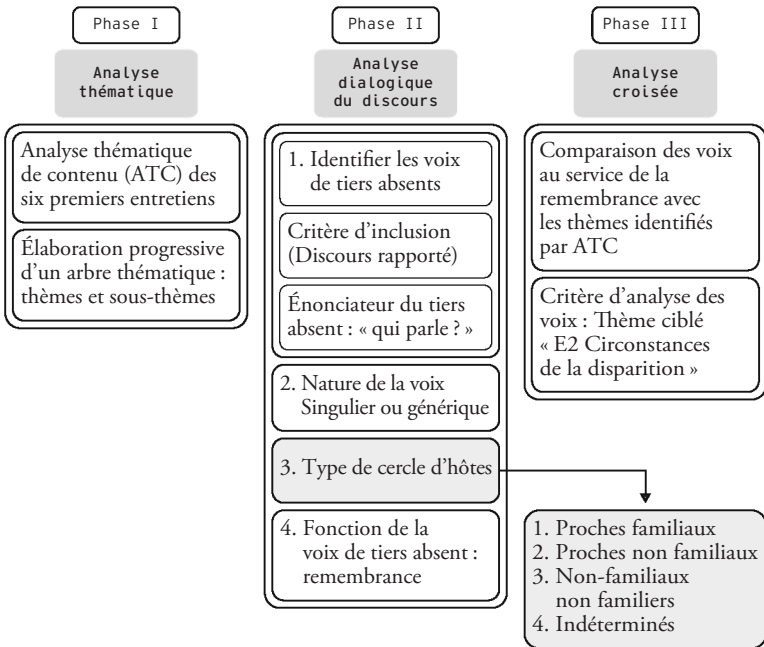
Phase I

Analyse thématique

Analyse thématique de contenu (ATC) des six premiers entretiens

Élaboration progressive d'un arbre thématique : thèmes et sous-thèmes

Phase II

Analyse dialogique du discours

1. Identifier les voix de tiers absents

Critère d'inclusion (Discours rapporté)

Énonciateur du tiers absent : « qui parle ? »

2. Nature de la voix Singulier ou générique

3. Type de cercle d'hôtes

4. Fonction de la voix de tiers absent : remembrance

Phase III

Analyse croisée

Comparaison des voix au service de la remembrance avec les thèmes identifiés par ATC

Critère d'analyse des voix : Thème ciblé « E2 Circonstances de la disparition »

1. Proches familiaux
2. Proches non familiaux
3. Non-familiaux non familiers
4. Indéterminés